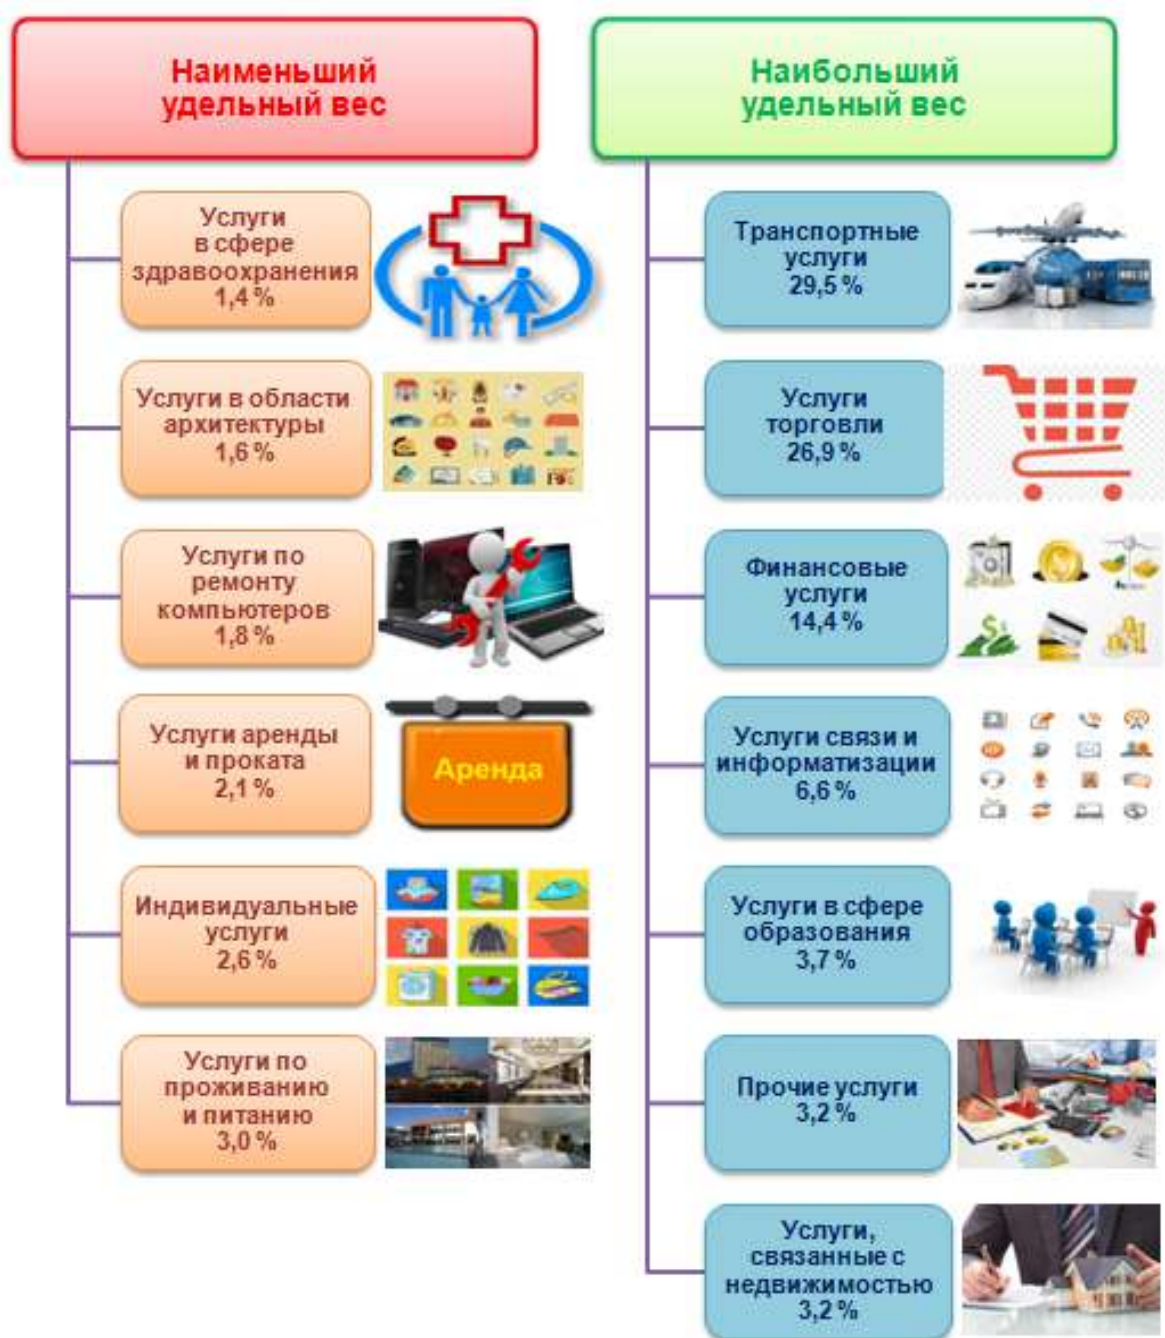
Наименьший удельный вес

Услуги в сфере здравоохранения 1,4 %

Услуги в области архитектуры 1,6 %

Услуги по ремонту компьютеров 1,8 %

Услуги аренды и проката 2,1 %

Аренда

Индивидуальные услуги 2,6 %

Услуги по проживанию и питанию 3,0 %

Наибольший удельный вес

Транспортные услуги 29,5 %

Услуги торговли 26,9 %

Финансовые услуги 14,4 %

Услуги связи и информатизации 6,6 %

Услуги в сфере образования 3,7 %

Прочие услуги 3,2 %

Услуги, связанные с недвижимостью 3,2 %